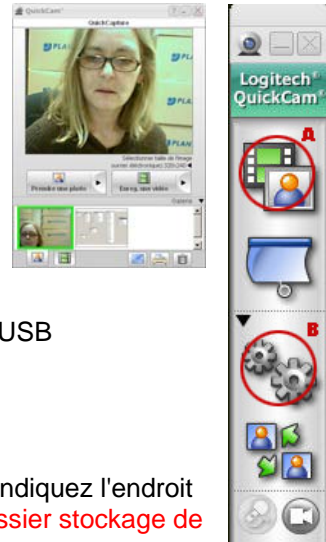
QuickCam®

QuickCapture

PLAN

PLAN

PLAN

PLAN

Sélectionner taille de l'image
courrier électronique 320x240

Prendre une photo

Enreg. une vidéo

Galerie

USB

ndiquez l'endroit
ssier stockage de

Logitech®
QuickCam®

A

B